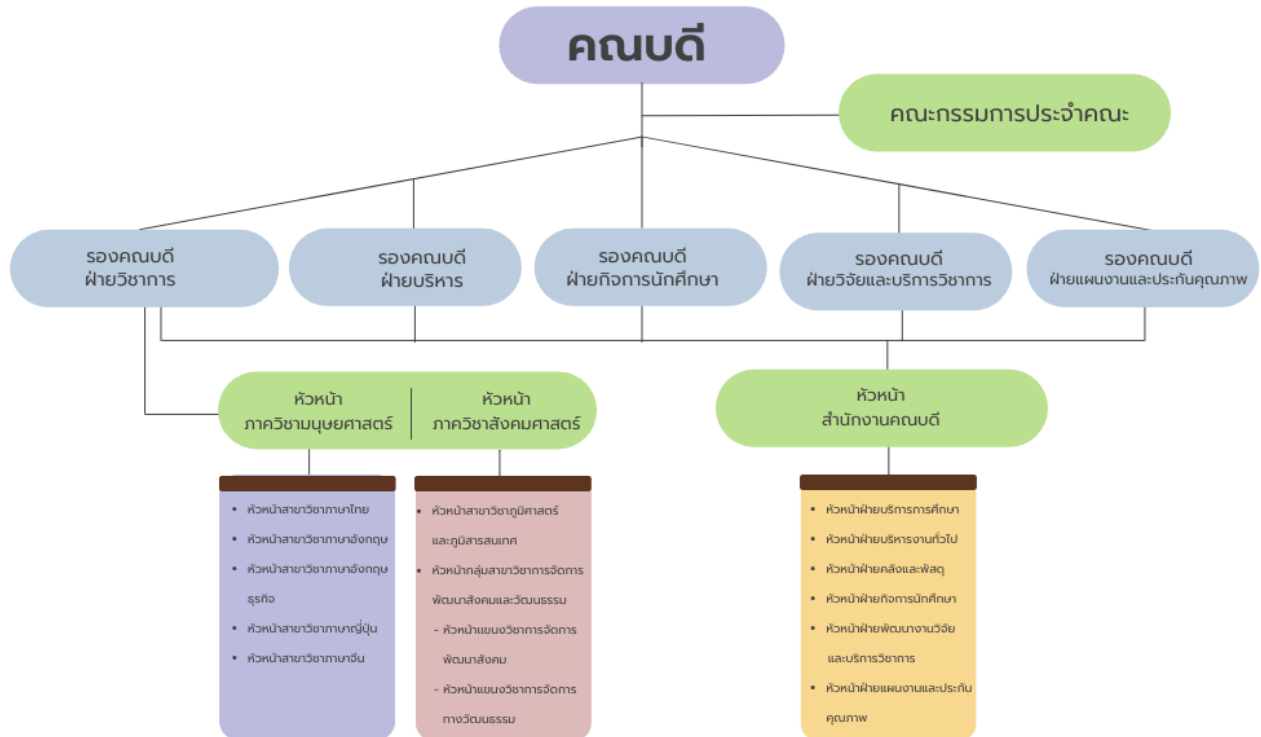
คณบดี

คณะกรรมการประจำคณะ

รองคณบดี ฝ่ายวิชาการ

รองคณบดี ฝ่ายบริหาร

รองคณบดี ฝ่ายกิจการนักศึกษา

รองคณบดี ฝ่ายวิจัยและบริการวิชาการ

รองคณบดี ฝ่ายแผนงานและประกันคุณภาพ

หัวหน้า ภาควิชามนุษยศาสตร์

หัวหน้า ภาควิชาสังคมศาสตร์

หัวหน้า สำนักงานคณบดี

- หัวหน้าสาขาวิชาภาษาไทย
- หัวหน้าสาขาวิชาภาษาอังกฤษ
- หัวหน้าสาขาวิชาภาษาอังกฤษธุรกิจ
- หัวหน้าสาขาวิชาภาษาญี่ปุ่น
- หัวหน้าสาขาวิชาภาษาจีน

- หัวหน้าสาขาวิชาภูมิศาสตร์และภูมิสารสนเทศ
- หัวหน้ากลุ่มสาขาวิชาการจัดการพัฒนาสังคมและวัฒนธรรม
- หัวหน้าแขนงวิชาการจัดการพัฒนาสังคม
- หัวหน้าแขนงวิชาการจัดการทางวัฒนธรรม

- หัวหน้าฝ่ายบริการการศึกษา
- หัวหน้าฝ่ายบริหารงานทั่วไป
- หัวหน้าฝ่ายคลังและพัสดุ
- หัวหน้าฝ่ายกิจการนักศึกษา
- หัวหน้าฝ่ายพัฒนางานวิจัยและบริการวิชาการ
- หัวหน้าฝ่ายแผนงานและประกันคุณภาพ